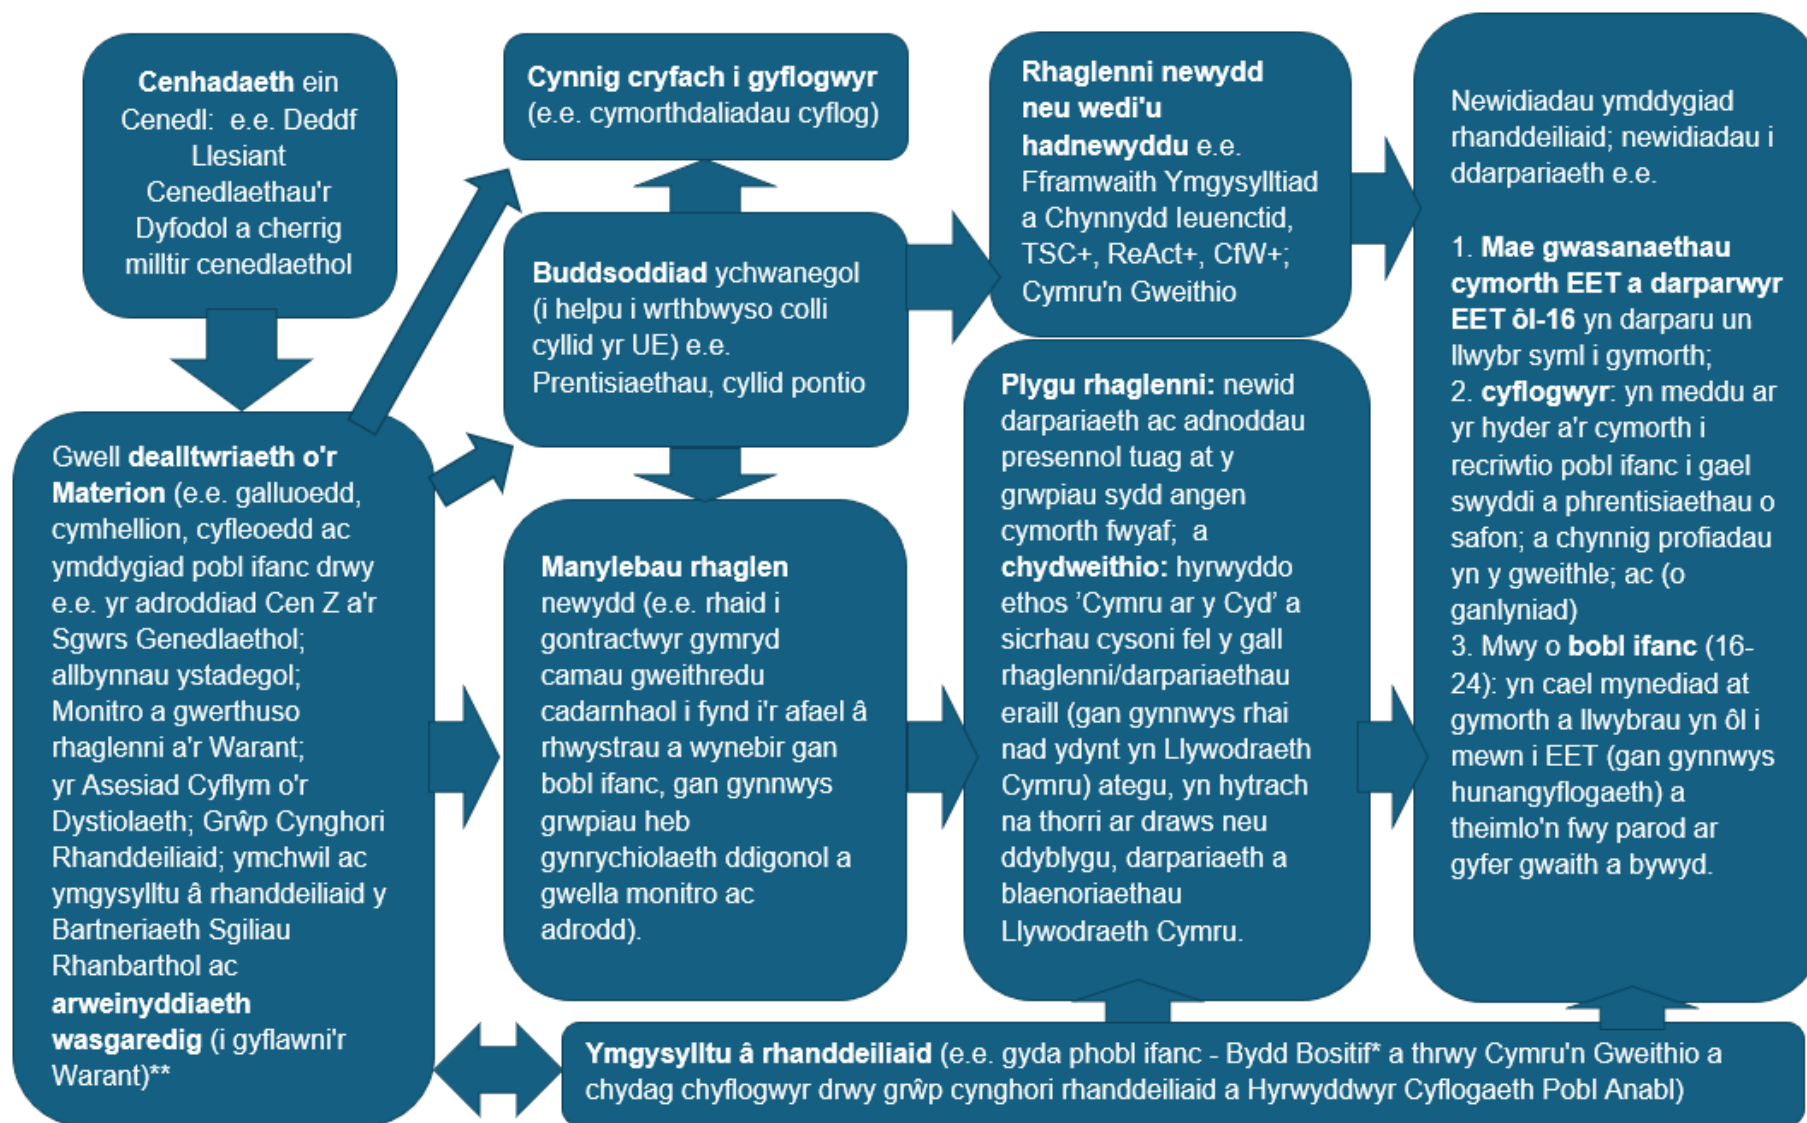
Cenhadaeth ein Cenedl: e.e. Deddf Llesiant Cenedlaethau'r Dyfodol a cherrig milltir cenedlaethol

Cynnig cryfach i gyflogwyr (e.e. cymorthdaliadau cyflog)

Buddsoddiad ychwanegol (i helpu i wrthbwyso colli cyllid yr UE) e.e. Prentisiaethau, cyllid pontio

Rhaglenni newydd neu wedi'u hadnewyddu e.e. Fframwaith Ymgysylltiad a Chynnydd Ieuenctid, TSC+, ReAct+, CfW+; Cymru'n Gweithio

Newidiadau ymddygiad rhanddeiliaid; newidiadau i ddarpariaeth e.e.

1. Mae gwasanaethau cymorth EET a darparwyr EET ôl-16 yn darparu un llwybr syml i gymorth;
2. cyflogwyr: yn meddu ar yr hyder a'r cymorth i recriwtio pobl ifanc i gael swyddi a phrentisiaethau o safon; a chynnig profiadau yn y gweithle; ac (o ganlyniad)
3. Mwy o bobl ifanc (16-24): yn cael mynediad at gymorth a llwybrau yn ôl i mewn i EET (gan gynnwys hunangyflogaeth) a theimlo'n fwy parod ar gyfer gwaith a bywyd.

Gwell dealltwriaeth o'r Materion (e.e. galluoedd, cymhellion, cyfleoedd ac ymddygiad pobl ifanc drwy e.e. yr adroddiad Cen Z a'r Sgwrs Genedlaethol; allbynnau ystadegol; Monitro a gwerthuso rhaglenni a'r Warant; yr Asesiad Cyflym o'r Dystiolaeth; Grŵp Cynghori Rhanddeiliaid; ymchwil ac ymgysylltu â rhanddeiliaid y Bartneriaeth Sgiliau Rhanbarthol ac arweinyddiaeth wasgaredig (i gyflawni'r Warant)**

Manylebau rhaglen newydd (e.e. rhaid i gontractwyr gymryd camau gweithredu cadarnhaol i fynd i'r afael â rhwystrau a wynebir gan bobl ifanc, gan gynnwys grwpiau heb gynrychiolaeth ddigonol a gwella monitro ac adrodd).

Plygu rhaglenni: newid darpariaeth ac adnoddau presennol tuag at y grwpiau sydd angen cymorth fwyaf; a chydweithio: hyrwyddo ethos 'Cymru ar y Cyd' a sicrhau cysoni fel y gall rhaglenni/darpariaethau eraill (gan gynnwys rhai nad ydynt yn Llywodraeth Cymru) ategu, yn hytrach na thorri ar draws neu ddyblygu, darpariaeth a blaenoriaethau Llywodraeth Cymru.

Ymgysylltu â rhanddeiliaid (e.e. gyda phobl ifanc - Bydd Bositif* a thrwy Cymru'n Gweithio a chydag chyflogwyr drwy grŵp cynghori rhanddeiliaid a Hyrwyddwyr Cyflogaeth Pobl Anabl)